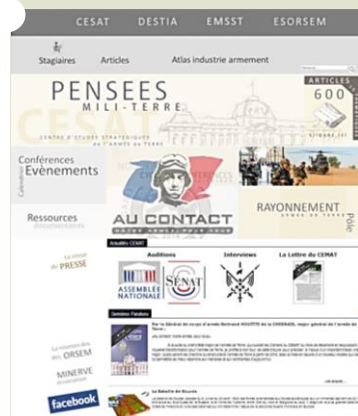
CESAT DESTIA EMSST ESORSEM

Stagiaires Articles Atlas industrie armement

PENSEES
MILI-TERRE

CENTRE D'ETUDES STRATEGIQUES DE L'ARMEE DE TERRE

ARTICLES
600

Calendrier
Conférences
Evènements

Ressources
documentaires

AU CONTACT

RAYONNEMENT
ARMEE DE TERRE

Pôle

Actualités CESAT

Auditions Interviews La Lettre du CEMAT

ASSEMBLÉE NATIONALE

SÉNAT

La revue de PRESSE

La revue des ORSEM

MINERVE

facebook

Par le Général de corps d'armée Bertrand HOUITTE de la CHESNAIS, major général de l'armée de Terre

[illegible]

La Bataille de Koursk

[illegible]